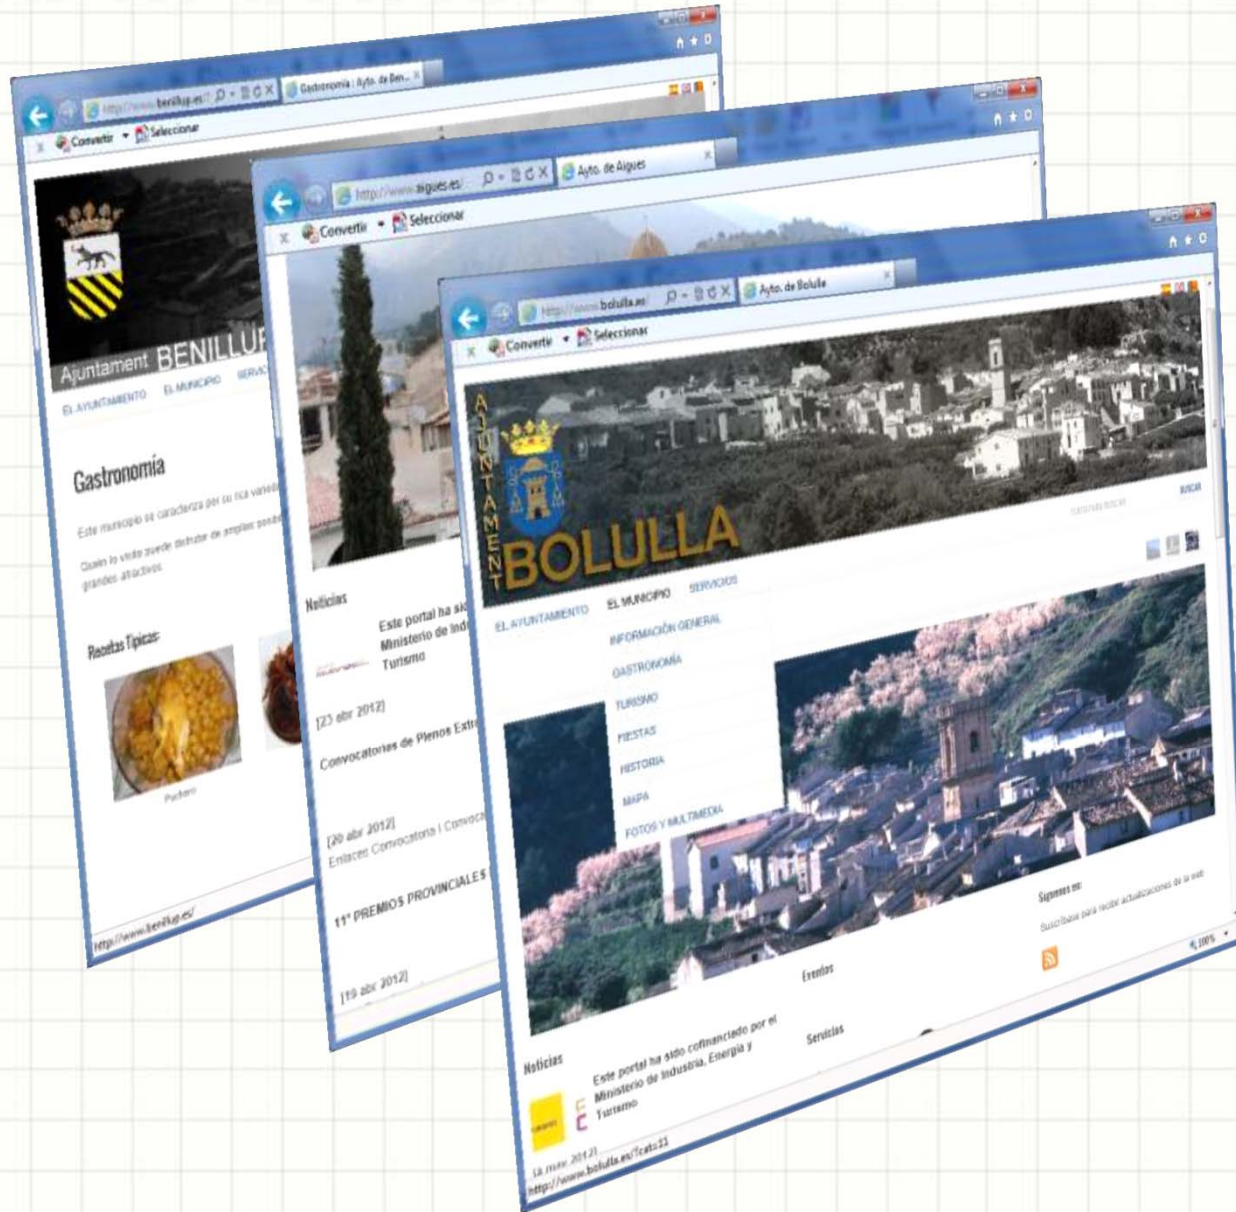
http://www.benillup.es/
Gastronomía | Ayto. de Ben...
Convertir
Seleccionar
Ajuntament BENILLUP
EL AYUNTAMIENTO
EL MUNICIPIO
SERVIC
Gastronomía
Este municipio se caracteriza por su rica varied
Quien lo visite puede disfrutar de amplias posib
grandes atractivos
Recetas Típicas:
Puchero
http://www.benillup.es/

http://www.aigues.es/
Ayto. de Aigues
Convertir
Seleccionar
Noticias
Este portal ha sido
Ministerio de Ind
Turismo
[23 abr 2012]
Convocatorias de Plenos Extr
[20 abr 2012]
Enlaces Convocatoria | Convoc
11º PREMIOS PROVINCIALES
[19 abr 2012]

http://www.bolulla.es/
Ayto. de Bolulla
Convertir
Seleccionar
AJUNTAMENT BOLULLA
BUSCAR
EL AYUNTAMIENTO
EL MUNICIPIO
SERVICIOS
INFORMACIÓN GENERAL
GASTRONOMÍA
TURISMO
FIESTAS
HISTORIA
MAPA
FOTOS Y MULTIMEDIA
Síguenos en:
Suscríbase para recibir actualizaciones de la web
Eventos
Servicios
Noticias
Este portal ha sido cofinanciado por el Ministerio de Industria, Energía y Turismo
[4 may 2012]
http://www.bolulla.es/?cat=11
100%